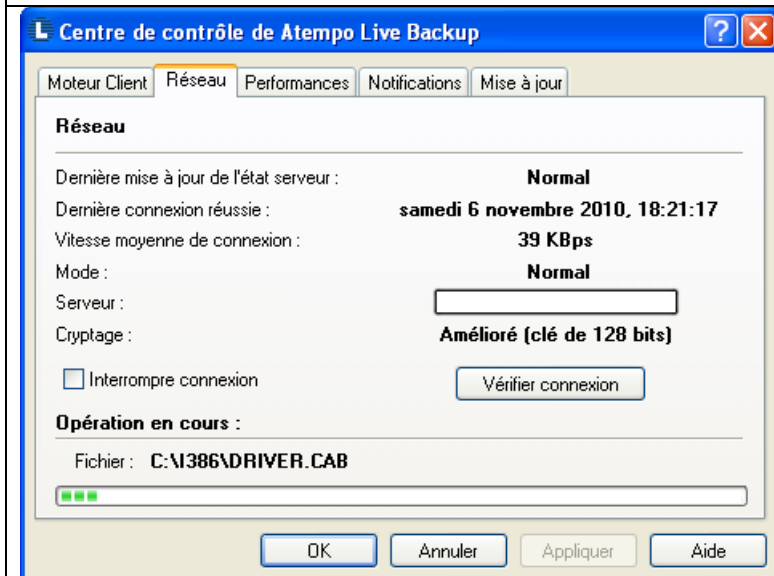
Centre de contrôle de Atempo Live Backup

Moteur Client | Réseau | Performances | Notifications | Mise à jour

Réseau

Dernière mise à jour de l'état serveur : Normal

Dernière connexion réussie : samedi 6 novembre 2010, 18:21:17

Vitesse moyenne de connexion : 39 KBps

Mode : Normal

Serveur :

Cryptage : Amélioré (clé de 128 bits)

Interrompre connexion

Vérifier connexion

Opération en cours :

Fichier : C:\I386\DRIVER.CAB

OK | Annuler | Appliquer | Aide